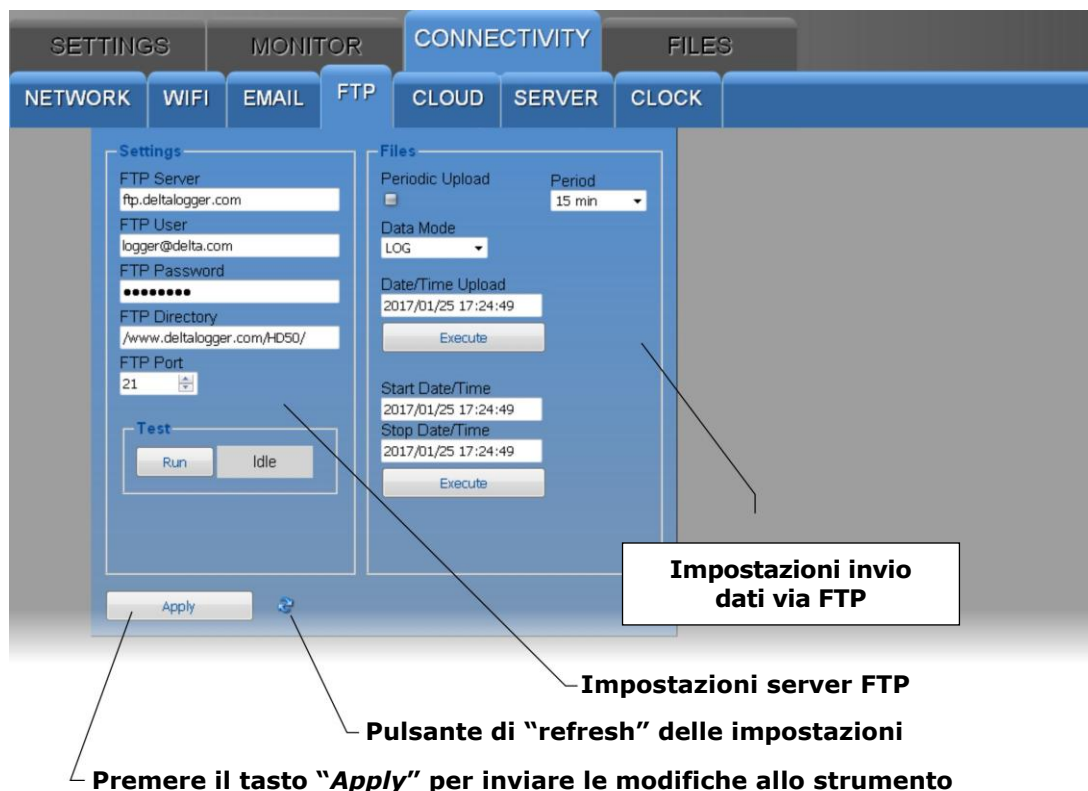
SETTINGS MONITOR CONNECTIVITY FILES

NETWORK WIFI EMAIL FTP CLOUD SERVER CLOCK

Settings

FTP Server
ftp.deltalogger.com
FTP User
logger@delta.com
FTP Password
••••••••
FTP Directory
/www.deltalogger.com/HD50/
FTP Port
21

Test
Run Idle

Files

Periodic Upload
Period
15 min
Data Mode
LOG
Date/Time Upload
2017/01/25 17:24:49
Execute

Start Date/Time
2017/01/25 17:24:49
Stop Date/Time
2017/01/25 17:24:49
Execute

Apply

Impostazioni invio dati via FTP

Impostazioni server FTP

Pulsante di "refresh" delle impostazioni

Premere il tasto "*Apply*" per inviare le modifiche allo strumento